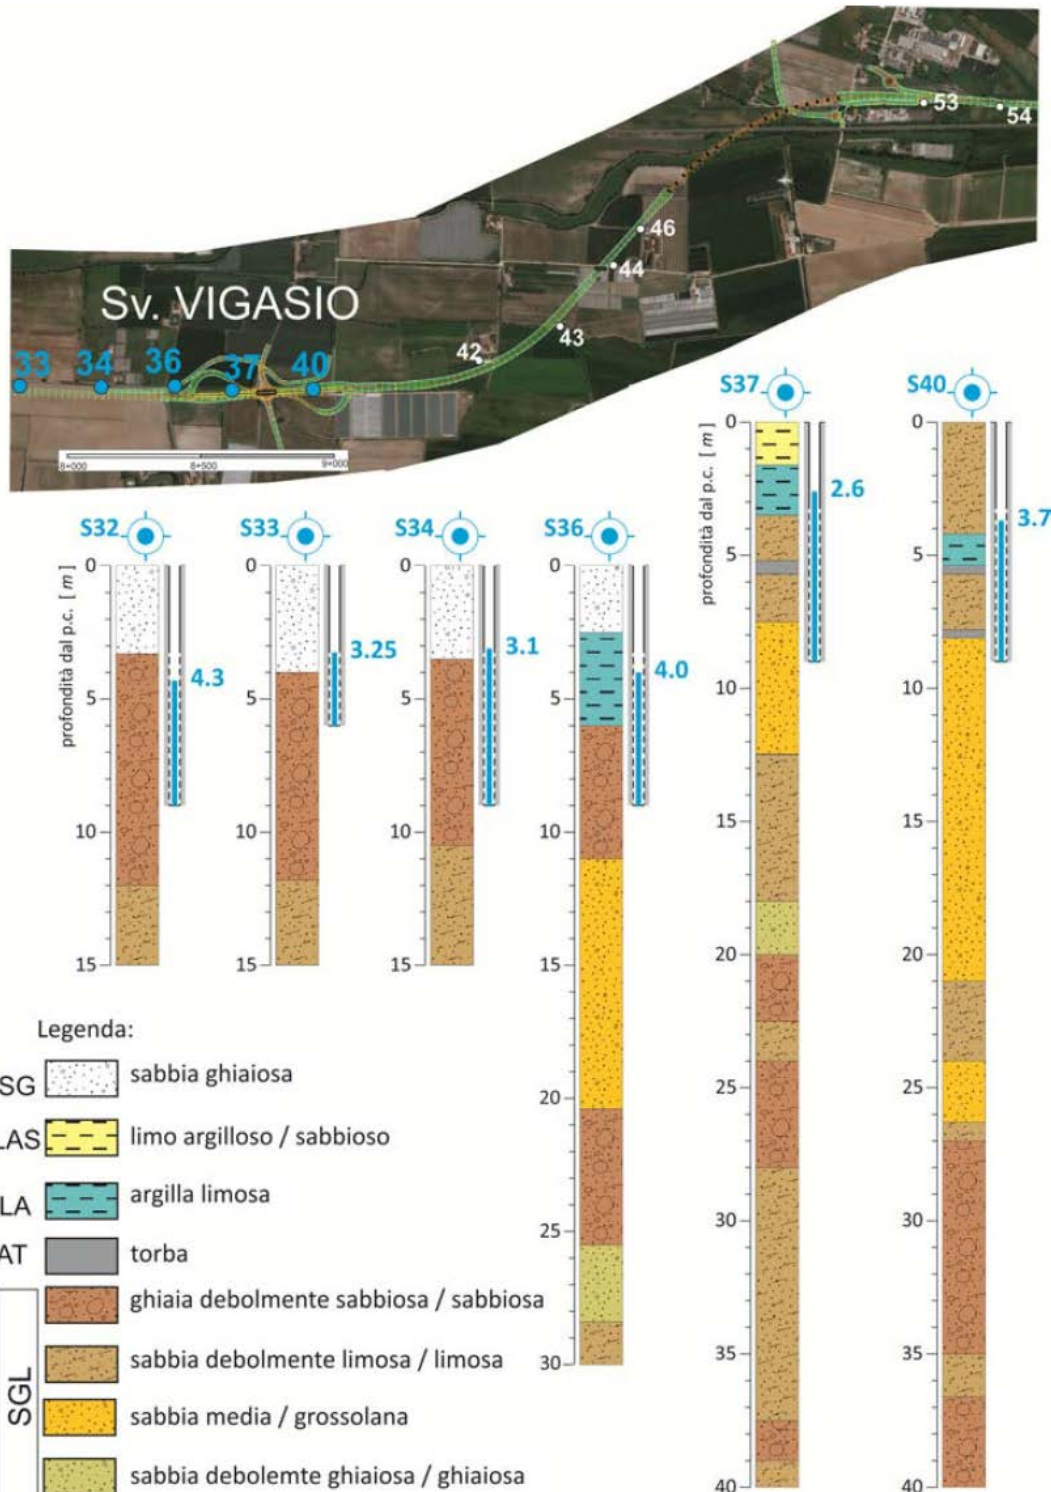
53
54
46
44
Sv. VIGASIO
43
42
33 34 36 37 40
8+000 8+500 9+000

S37
profondità dal p.c. [m]
0
5
10
15
20
25
30
35
40
2.6

S40
0
5
10
15
20
25
30
35
40
3.7

S32
profondità dal p.c. [m]
0
5
10
15
4.3

S33
0
5
10
15
3.25

S34
0
5
10
15
3.1

S36
0
5
10
15
20
25
30
4.0

Legenda:
SG sabbia ghiaiosa
LAS limo argilloso / sabbioso
LA argilla limosa
AT torba
SGL
ghiaia debolmente sabbiosa / sabbiosa
sabbia debolmente limosa / limosa
sabbia media / grossolana
sabbia debolemte ghiaiosa / ghiaiosa